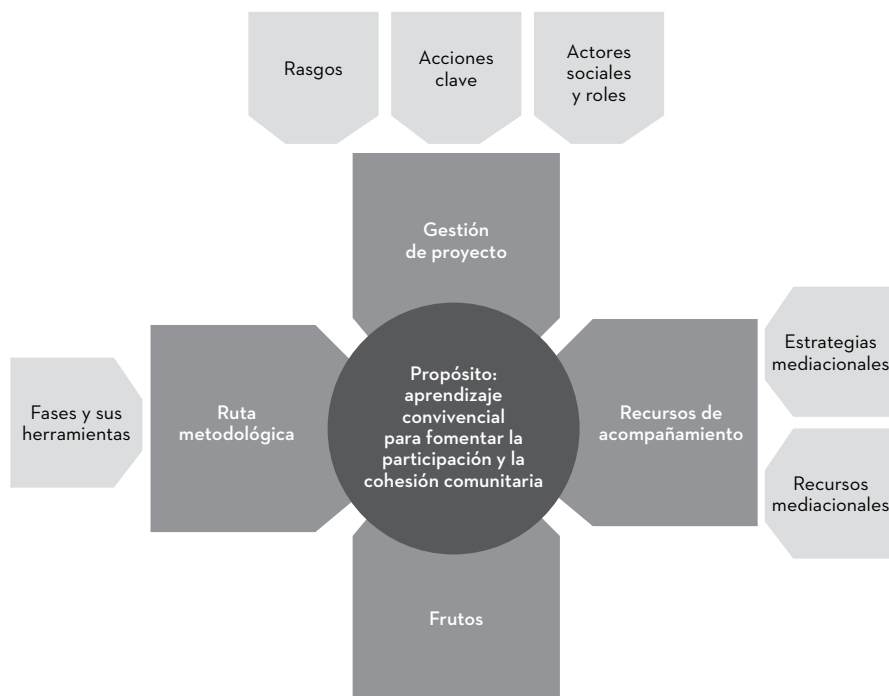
Rasgos

Acciones clave

Actores sociales y roles

Gestión de proyecto

Fases y sus herramientas

Ruta metodológica

Propósito: aprendizaje convivencial para fomentar la participación y la cohesión comunitaria

Recursos de acompañamiento

Estrategias mediacionales

Recursos mediacionales

Frutos